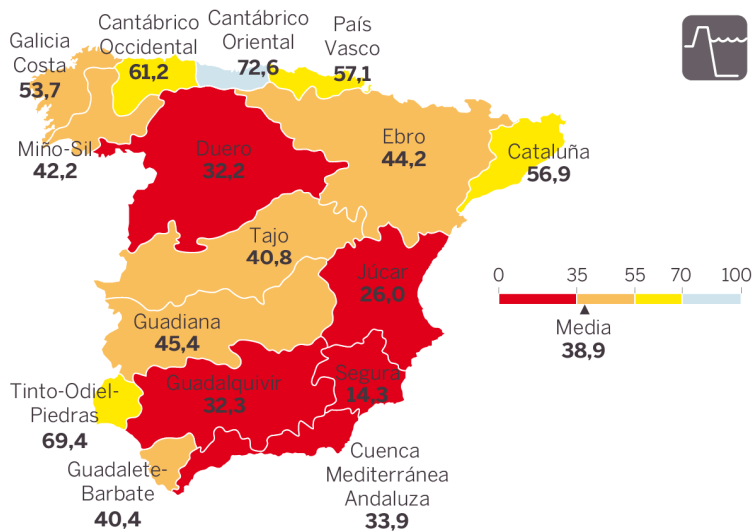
Galicia Costa
53,7

Cantábrico Occidental
61,2

Cantábrico Oriental
72,6

País Vasco
57,1

Miño-Sil
42,2

Duero
32,2

Ebro
44,2

Cataluña
56,9

Tajo
40,8

Júcar
26,0

0 35 55 70 100

Media
38,9

Guadiana
45,4

Segura
14,3

Guadalquivir
32,3

Tinto-Odiel-Piedras
69,4

Guadalete-Barbate
40,4

Cuenca Mediterránea Andaluza
33,9